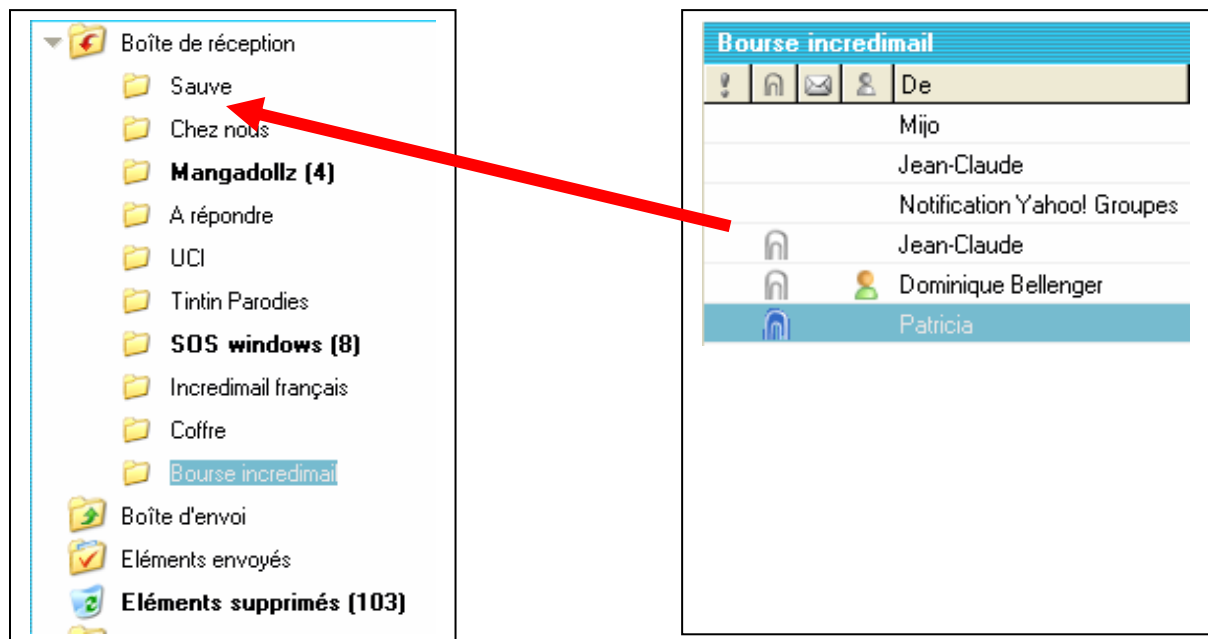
Boîte de réception
Sauve
Chez nous
**Mangadollz (4)**
A répondre
UCI
Tintin Parodies
**SOS windows (8)**
Incredimail français
Coffre
Bourse incredimail
Boîte d'envoi
Eléments envoyés
**Eléments supprimés (103)**

Bourse incredimail

| ! | | | | De |
|---|---|---|---|---|
| | | | | Mijo |
| | | | | Jean-Claude |
| | | | | Notification Yahoo! Groupes |
| | | | | Jean-Claude |
| | | | | Dominique Bellenger |
| | | | | Patricia |